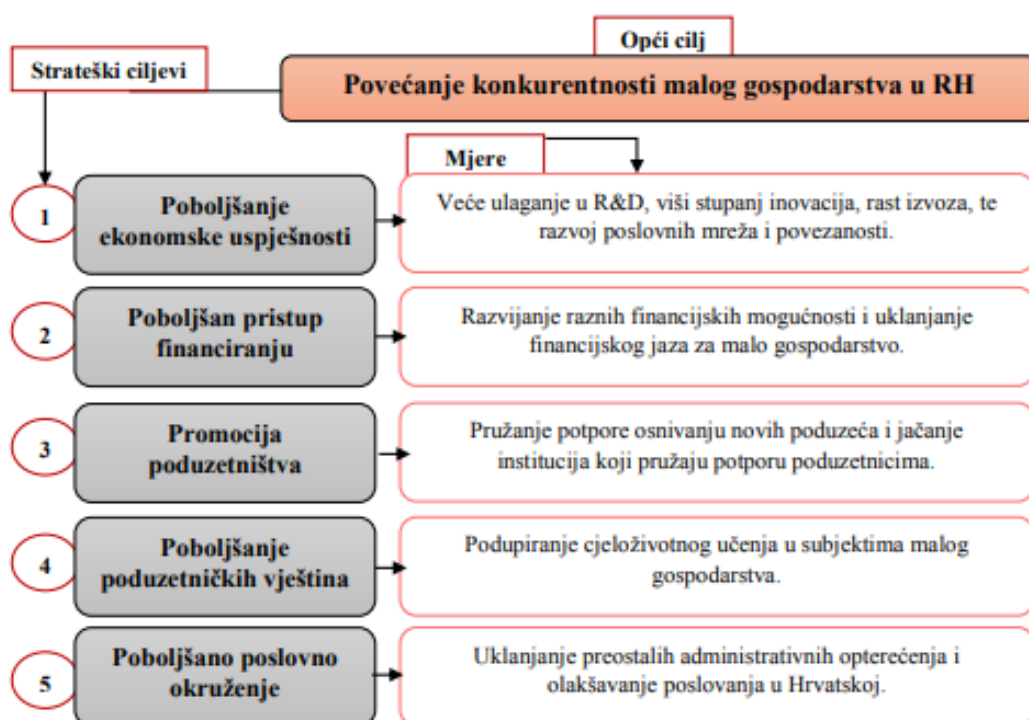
Opći cilj

Strateški ciljevi

Povećanje konkurentnosti malog gospodarstva u RH

Mjere

1

Poboljšanje ekonomske uspješnosti

Veće ulaganje u R&D, viši stupanj inovacija, rast izvoza, te razvoj poslovnih mreža i povezanosti.

2

Poboljšan pristup financiranju

Razvijanje raznih financijskih mogućnosti i uklanjanje financijskog jaza za malo gospodarstvo.

3

Promocija poduzetništva

Pružanje potpore osnivanju novih poduzeća i jačanje institucija koji pružaju potporu poduzetnicima.

4

Poboljšanje poduzetničkih vještina

Podupiranje cjeloživotnog učenja u subjektima malog gospodarstva.

5

Poboljšano poslovno okruženje

Uklanjanje preostalih administrativnih opterećenja i olakšavanje poslovanja u Hrvatskoj.